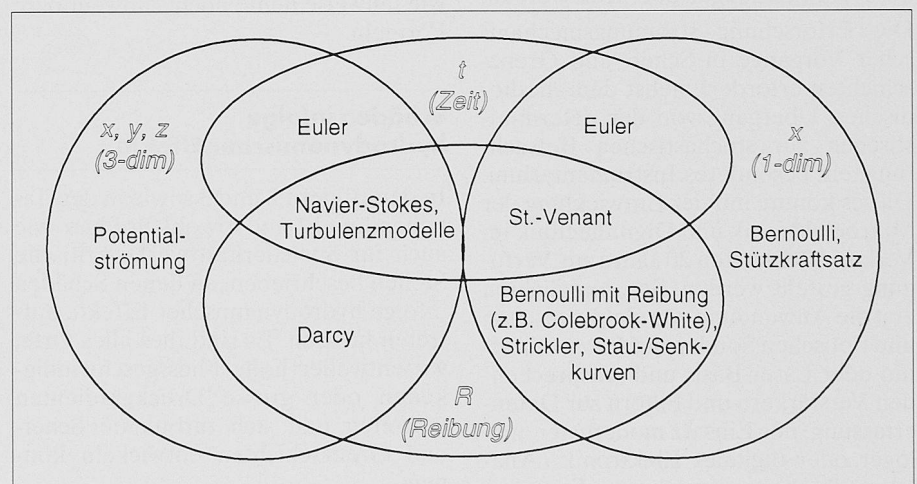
$x$, $y$, $z$
(3-dim)

$t$
(Zeit)

$x$
(1-dim)

Euler

Euler

Potentialströmung

Navier-Stokes, Turbulenzmodelle

St.-Venant

Bernoulli, Stützkraftsatz

Darcy

Bernoulli mit Reibung (z.B. Colebrook-White), Strickler, Stau-/Senkkurven

$R$
(Reibung)